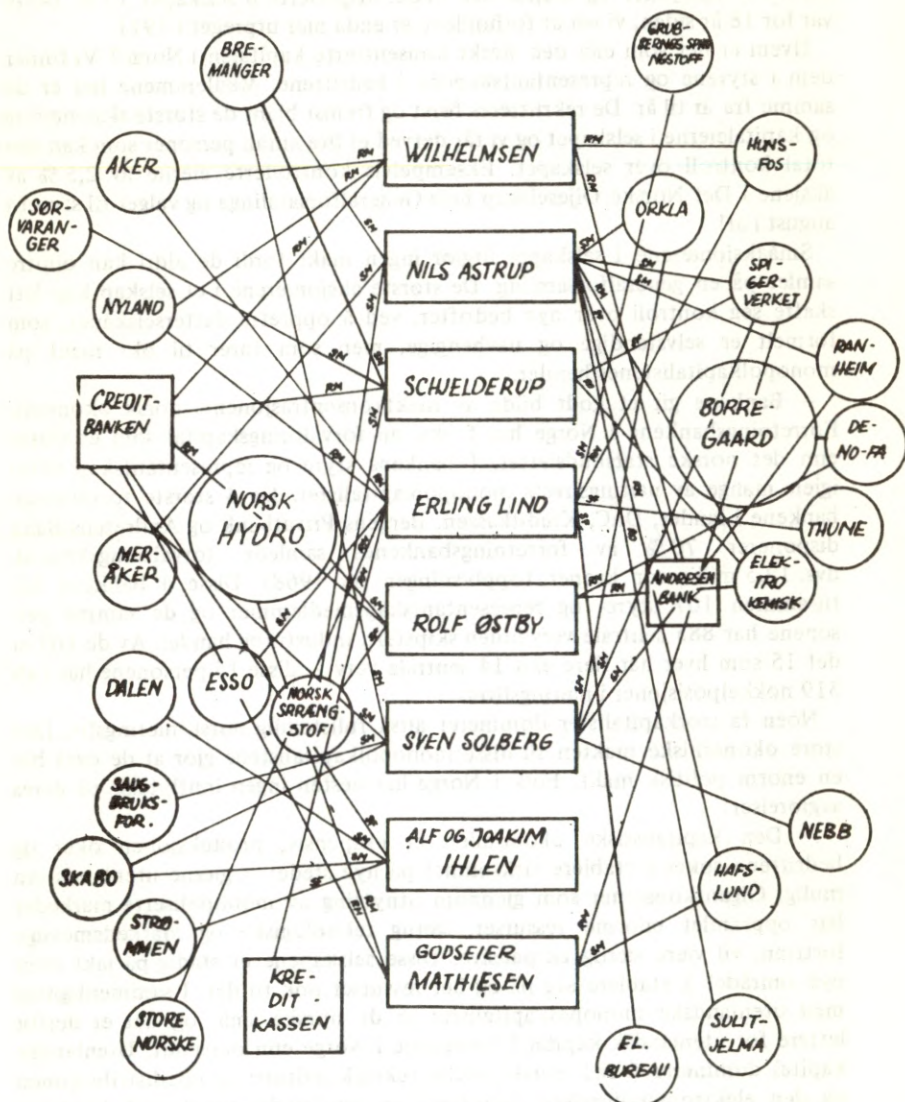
BREMANGER

GRUBBERNES SPRÆNGSTOFF

WILHELMSEN

HUNSFOS

AKER

SØRVARANGER

ORKLA

NILS ASTRUP

SPIGERVERKET

NYLAND

RANHEIM

SCHJELDERUP

CREDITBANKEN

BORREGAARD

DENOFA

NORSK HYDRO

ERLING LIND

THUNE

MERÅKER

ELEKTROKEMISK

ANDRESEN BANK

ROLF ØSTBY

DALEN

ESSO

NORSK SPRÆNGSTOF

SVEN SOLBERG

SAUGBRUKSFOR.

NEBB

ALF OG JOAKIM IHLEN

SKABO

HAFSLUND

STRØMMEN

GODSEIER MATHIESEN

KREDITKASSEN

STORE NORSKE

SULITJELMA

EL. BUREAU

RM

SM

RM

SM

SM

RM

SM

RM

SM

SM

RM

SM

SM

SM

SM

SM

SM

SM